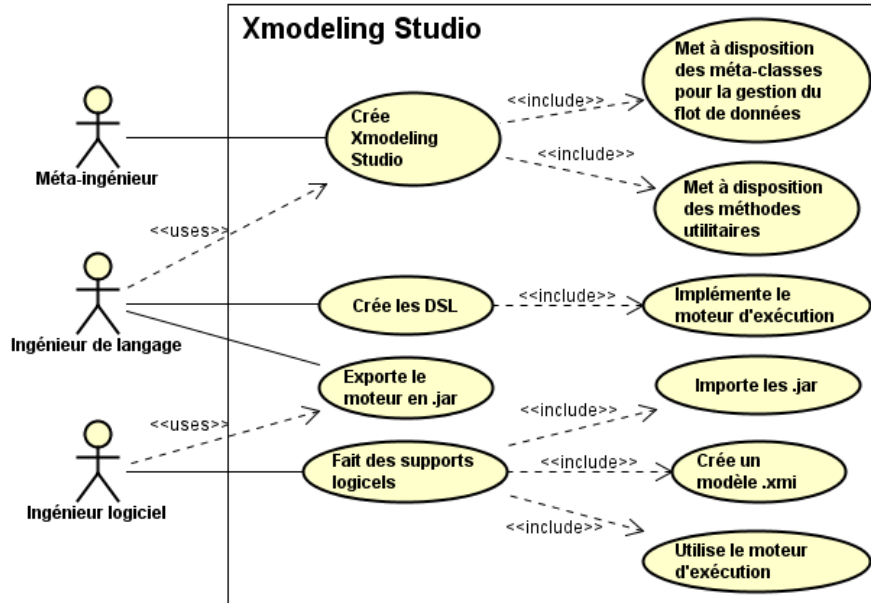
Xmodeling Studio

Méta-ingénieur

Ingénieur de langage

Ingénieur logiciel

<<uses>>

<<uses>>

Crée Xmodeling Studio

<<include>>

<<include>>

Met à disposition des méta-classes pour la gestion du flot de données

Met à disposition des méthodes utilitaires

Crée les DSL

<<include>>

Implémente le moteur d'exécution

Exporte le moteur en .jar

<<include>>

Importe les .jar

Fait des supports logicels

<<include>>

Crée un modèle .xmi

<<include>>

Utilise le moteur d'exécution